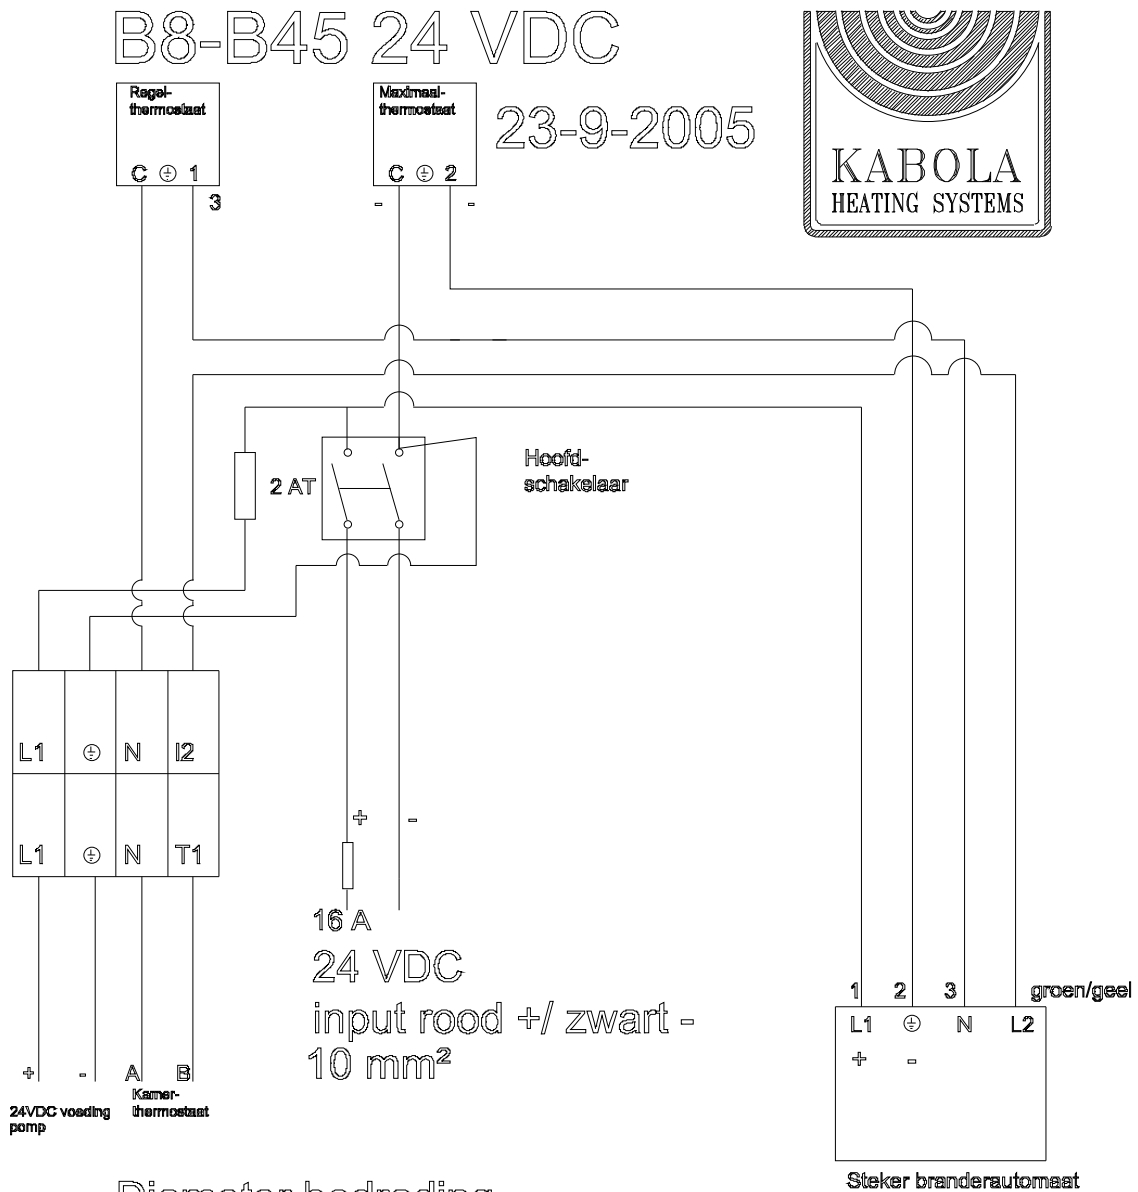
B8-B45 24 VDC

Regelthermostaat
C ⏚ 1
3

Maximaalthermostaat
C ⏚ 2
- -

23-9-2005

KABOLA
HEATING SYSTEMS

2 AT

Hoofdschakelaar

| L1 | ⏚ | N | I2 |
|---|---|---|---|
| L1 | ⏚ | N | T1 |

+ -

16 A
24 VDC
input rood +/ zwart -
10 mm²

+ - A B
24VDC voeding pomp
Kamerthermostaat

1 2 3 groen/geel
L1 ⏚ N L2
+ -

Steker branderautomaat

Diameter bedrading